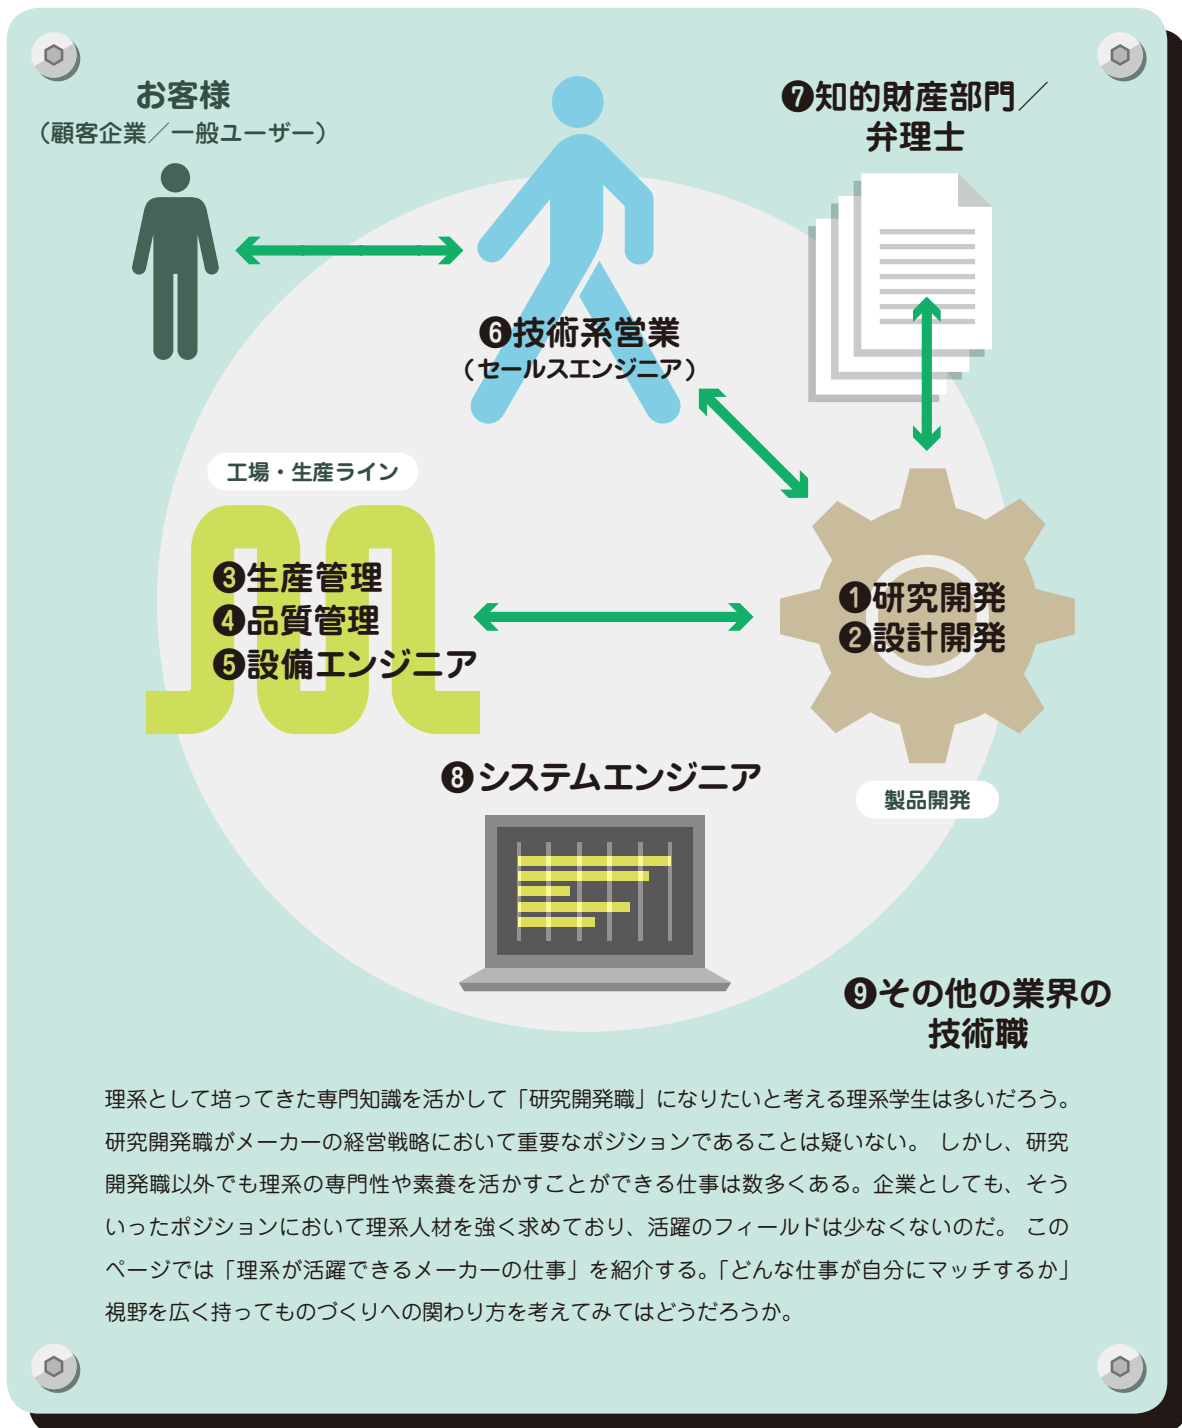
お客様
（顧客企業／一般ユーザー）

❼知的財産部門／弁理士

❻技術系営業
（セールスエンジニア）

工場・生産ライン

❸生産管理
❹品質管理
❺設備エンジニア

❶研究開発
❷設計開発

製品開発

❽システムエンジニア

❾その他の業界の技術職

理系として培ってきた専門知識を活かして「研究開発職」になりたいと考える理系学生は多いだろう。研究開発職がメーカーの経営戦略において重要なポジションであることは疑いない。 しかし、研究開発職以外でも理系の専門性や素養を活かすことができる仕事は数多くある。企業としても、そういったポジションにおいて理系人材を強く求めており、活躍のフィールドは少なくないのだ。 このページでは「理系が活躍できるメーカーの仕事」を紹介する。「どんな仕事が自分にマッチするか」視野を広く持ってものづくりへの関わり方を考えてみてはどうだろうか。